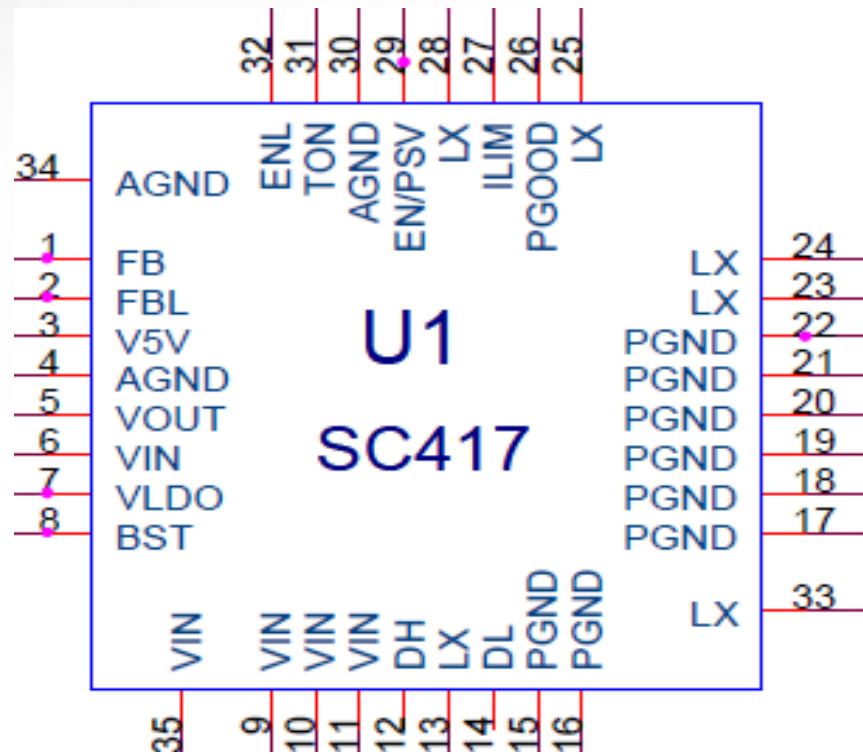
32 31 30 29 28 27 26 25

ENL TON AGND EN/PSV LX ILIM PGOOD LX

34 AGND

1 FB
2 FBL
3 V5V
4 AGND
5 VOUT
6 VIN
7 VLDO
8 BST

U1

SC417

LX 24
LX 23
PGND 22
PGND 21
PGND 20
PGND 19
PGND 18
PGND 17

LX 33

VIN VIN VIN VIN DH LX DL PGND PGND

35 9 10 11 12 13 14 15 16